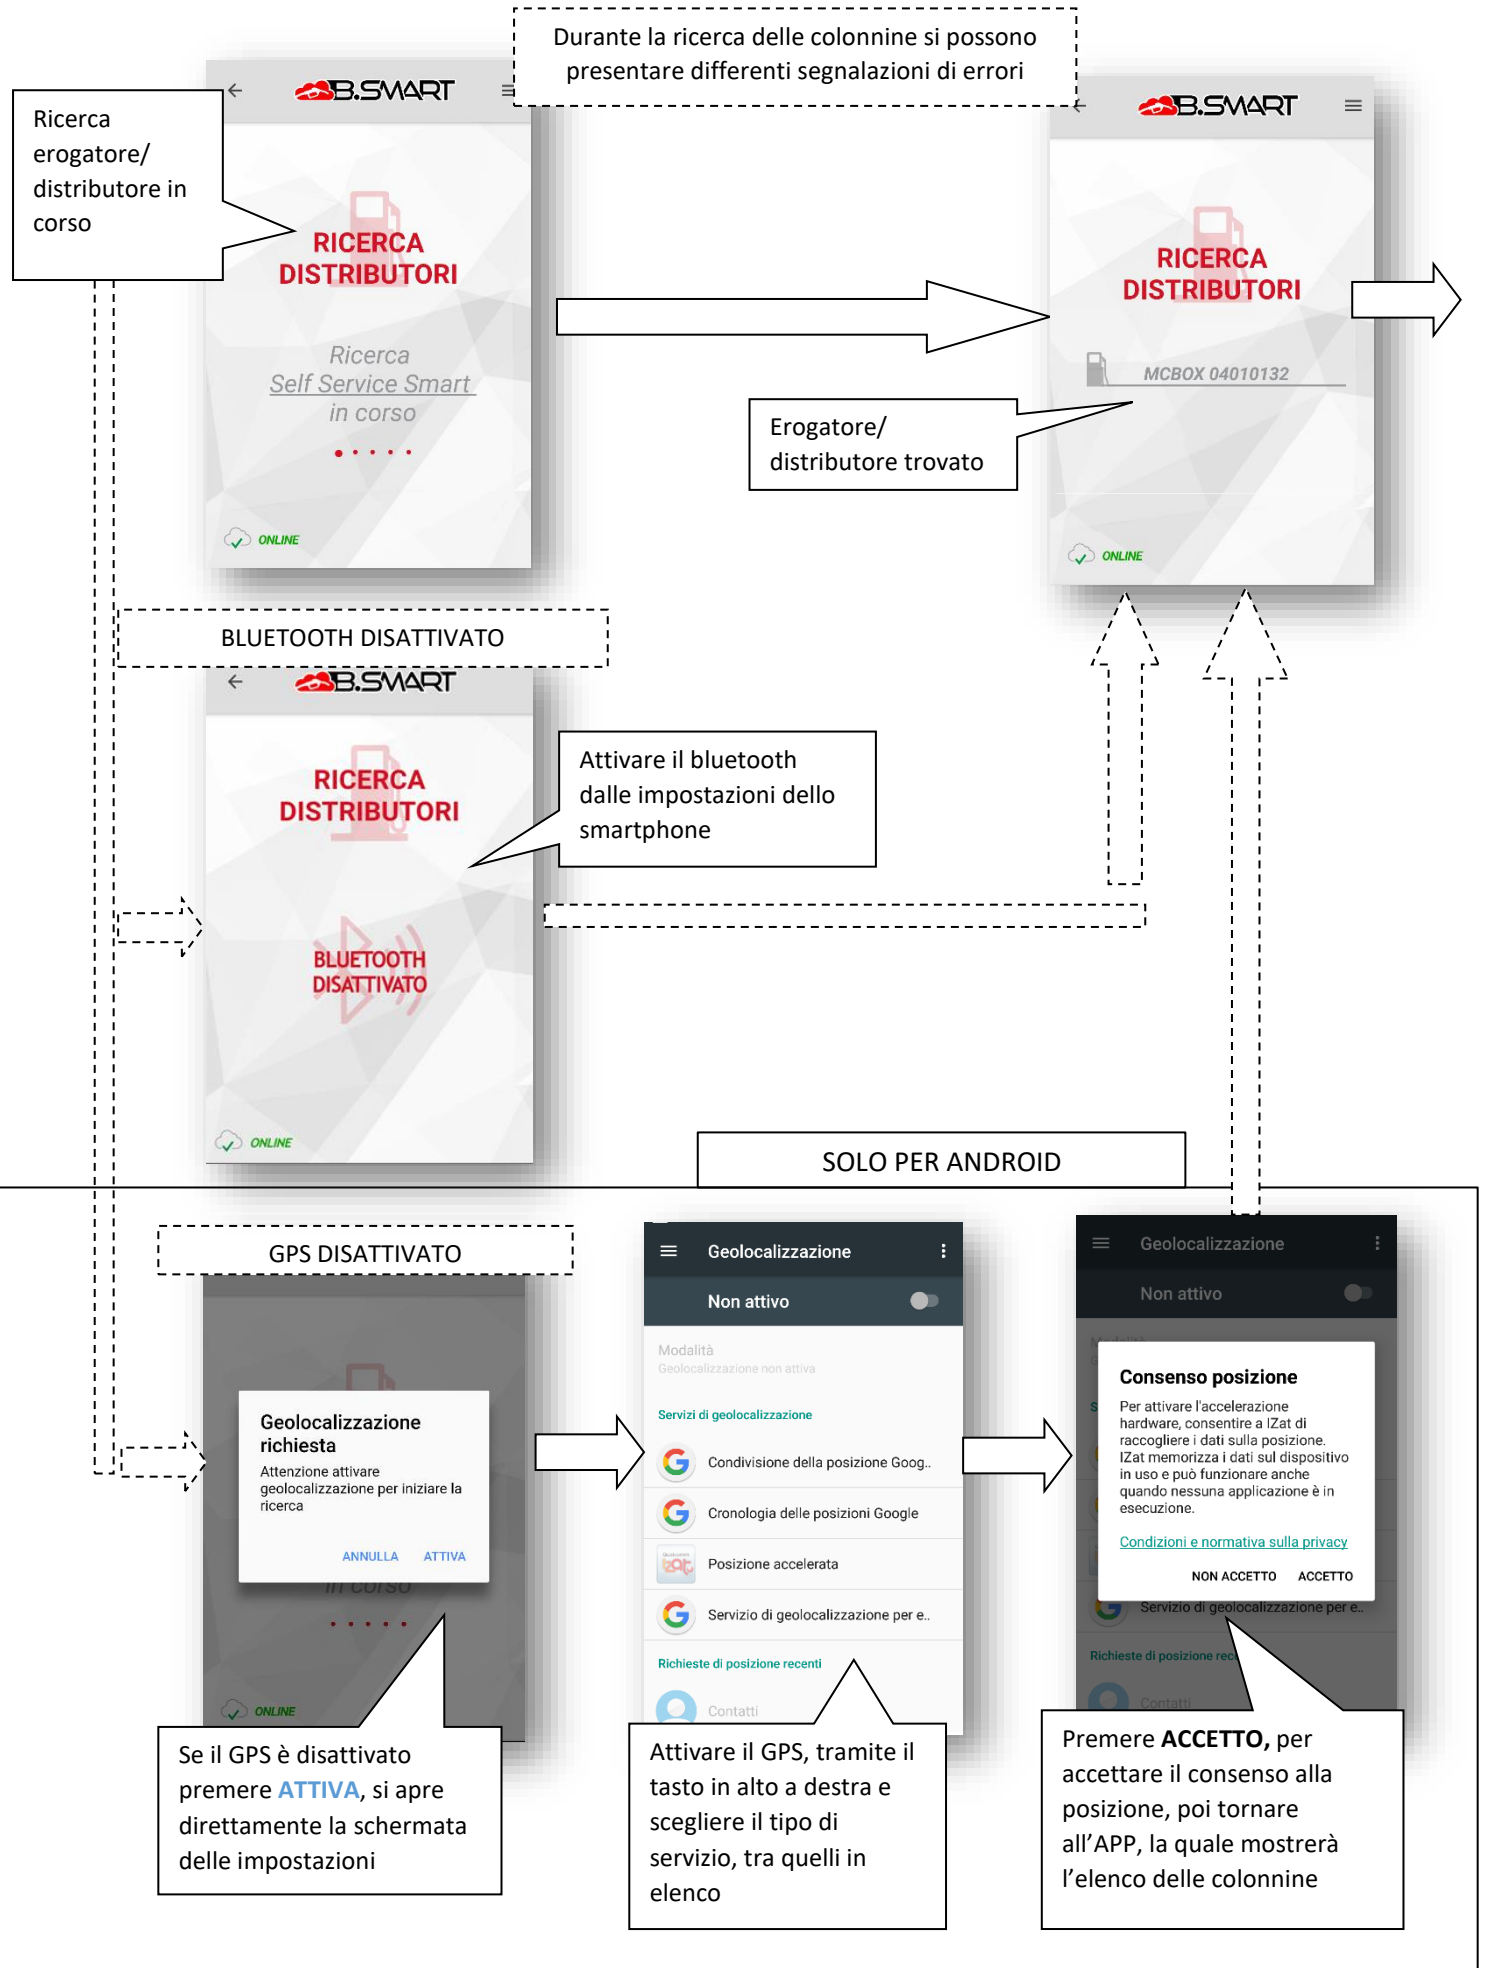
Durante la ricerca delle colonnine si possono presentare differenti segnalazioni di errori

Ricerca erogatore/ distributore in corso

B.SMART

RICERCA DISTRIBUTORI

Ricerca Self Service Smart in corso

ONLINE

B.SMART

RICERCA DISTRIBUTORI

MCBOX 04010132

Erogatore/ distributore trovato

ONLINE

BLUETOOTH DISATTIVATO

B.SMART

RICERCA DISTRIBUTORI

Attivare il bluetooth dalle impostazioni dello smartphone

BLUETOOTH DISATTIVATO

ONLINE

SOLO PER ANDROID

GPS DISATTIVATO

Geolocalizzazione richiesta

Attenzione attivare geolocalizzazione per iniziare la ricerca

ANNULLA ATTIVA

in corso

ONLINE

Se il GPS è disattivato premere ATTIVA, si apre direttamente la schermata delle impostazioni

Geolocalizzazione

Non attivo

Modalità
Geolocalizzazione non attiva

Servizi di geolocalizzazione

Condivisione della posizione Goog..

Cronologia delle posizioni Google

Posizione accelerata

Servizio di geolocalizzazione per e..

Richieste di posizione recenti

Contatti

Attivare il GPS, tramite il tasto in alto a destra e scegliere il tipo di servizio, tra quelli in elenco

Geolocalizzazione

Non attivo

Consenso posizione

Per attivare l'accelerazione hardware, consentire a IZat di raccogliere i dati sulla posizione. IZat memorizza i dati sul dispositivo in uso e può funzionare anche quando nessuna applicazione è in esecuzione.

Condizioni e normativa sulla privacy

NON ACCETTO ACCETTO

Servizio di geolocalizzazione per e..

Richieste di posizione rec

Contatti

Premere ACCETTO, per accettare il consenso alla posizione, poi tornare all'APP, la quale mostrerà l'elenco delle colonnine